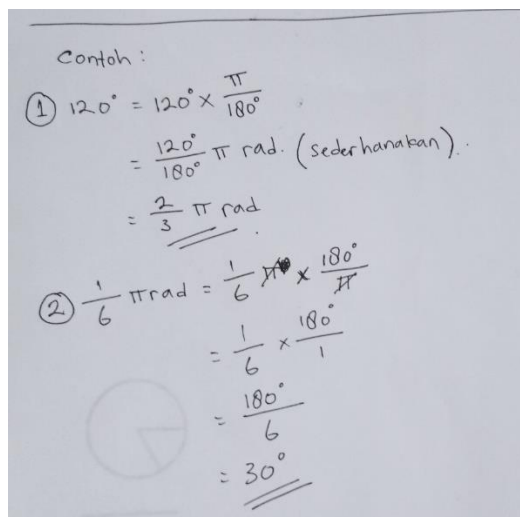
Contoh :

① $120^\circ = 120^\circ \times \frac{\pi}{180^\circ}$

$= \frac{120^\circ}{180^\circ} \pi$ rad. (sederhanakan).

$= \frac{2}{3} \pi$ rad

② $\frac{1}{6} \pi$ rad $= \frac{1}{6} \pi \times \frac{180^\circ}{\pi}$

$= \frac{1}{6} \times \frac{180^\circ}{1}$

$= \frac{180^\circ}{6}$

$= 30^\circ$